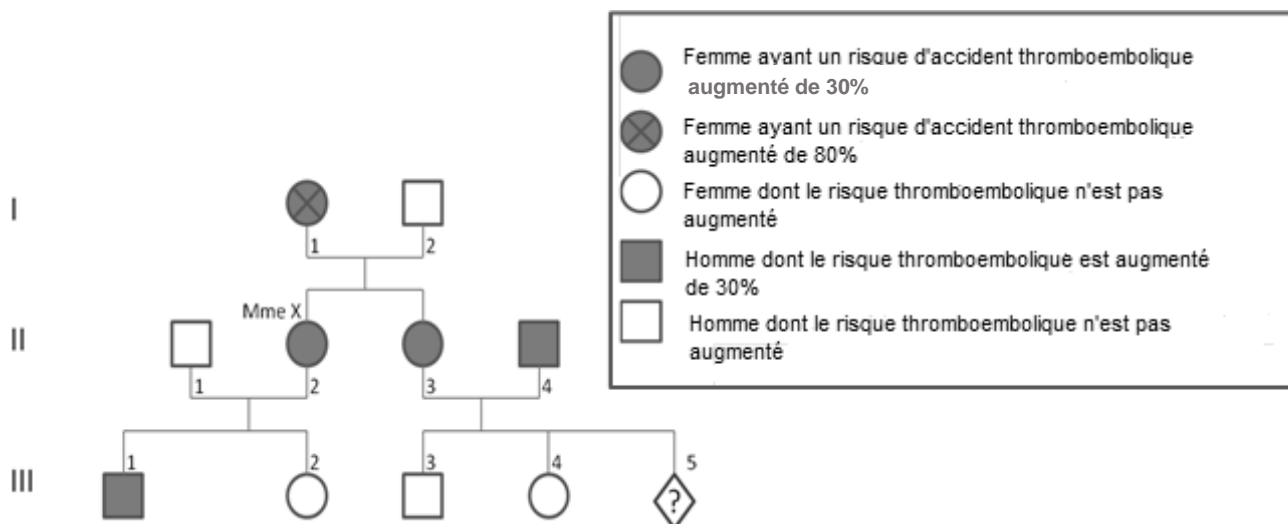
Femme ayant un risque d'accident thromboembolique augmenté de 30%

Femme ayant un risque d'accident thromboembolique augmenté de 80%

Femme dont le risque thromboembolique n'est pas augmenté

Homme dont le risque thromboembolique est augmenté de 30%

Homme dont le risque thromboembolique n'est pas augmenté

I

1

2

II

Mme X

1

2

3

4

III

1

2

3

4

5

?